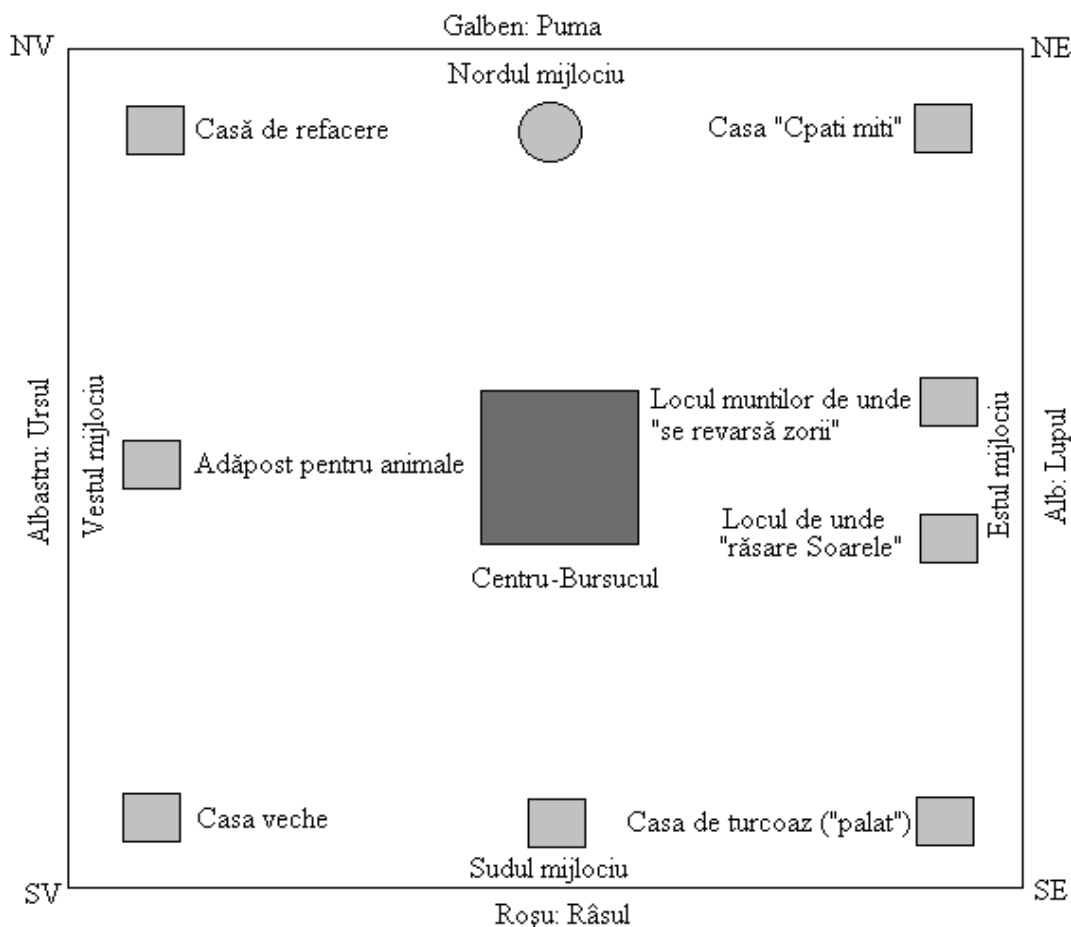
Galben: Puma

NV

NE

Nordul mijlociu

Casă de refacere

Casa "Cpati miti"

Albastru: Ursul

Vestul mijlociu

Adăpost pentru animale

Locul muntilor de unde "se revarsă zorii"

Locul de unde "răsare Soarele"

Centru-Bursucul

Estul mijlociu

Alb: Lupul

Casa veche

Casa de turcoaz ("palat")

Sudul mijlociu

SV

SE

Roşu: Râsul